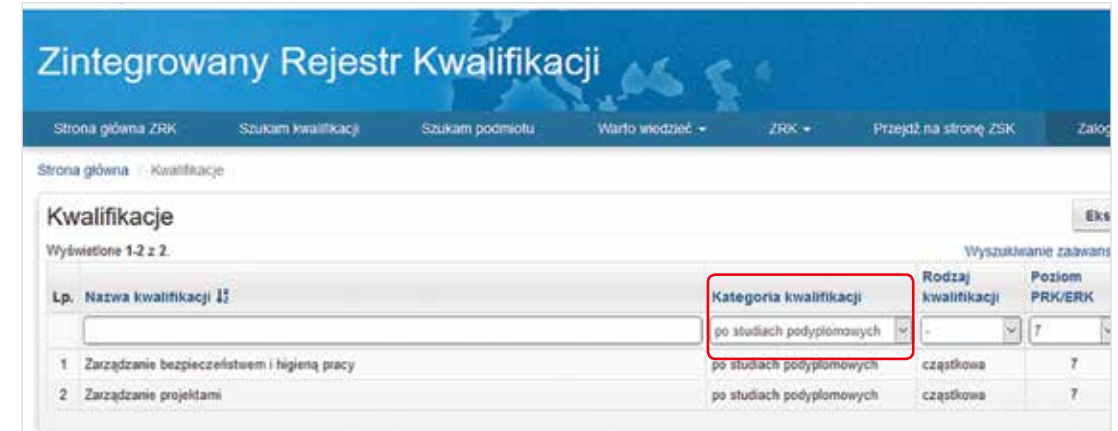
Zintegrowany Rejestr Kwalifikacji

Strona główna ZRK Szukam kwalifikacji Szukam podmiotu Warto wiedzieć ▾ ZRK ▾ Przejdź na stronę ZSK Zalog

Strona główna / Kwalifikacje

Kwalifikacje

Eks

Wyświetlone 1-2 z 2.

Wyszukiwanie zaawans

| Lp. | Nazwa kwalifikacji | Kategoria kwalifikacji | Rodzaj kwalifikacji | Poziom PRK/ERK |
|---|---|---|---|---|
| | | po studiach podyplomowych | - | 7 |
| 1 | Zarządzanie bezpieczeństwem i higieną pracy | po studiach podyplomowych | cząstkowa | 7 |
| 2 | Zarządzanie projektami | po studiach podyplomowych | cząstkowa | 7 |